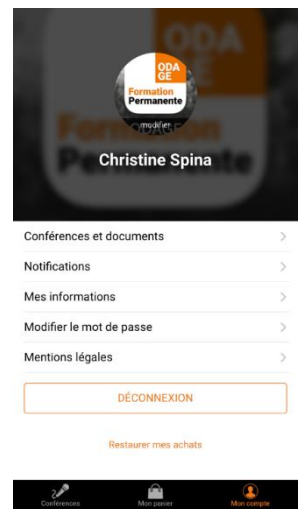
ODA
GE
Formation
Permanente
modifier
Christine Spina

Conférences et documents
Notifications
Mes informations
Modifier le mot de passe
Mentions légales

DÉCONNEXION

Restaurer mes achats

Conférences
Mon panier
Mon compte